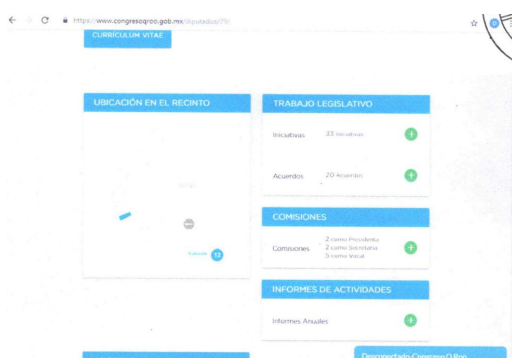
https://www.congresoqroo.gob.mx/diputados/79/

CURRICULUM VITAE

UBICACIÓN EN EL RECINTO

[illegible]

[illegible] 12

TRABAJO LEGISLATIVO

Iniciativas 33 Iniciativas

Acuerdos 20 Acuerdos

COMISIONES

Comisiones 2 como Presidente 2 como Secretario 5 como Vocal

INFORMES DE ACTIVIDADES

Informes Anuales

Desconectado Congreso Q.Roo